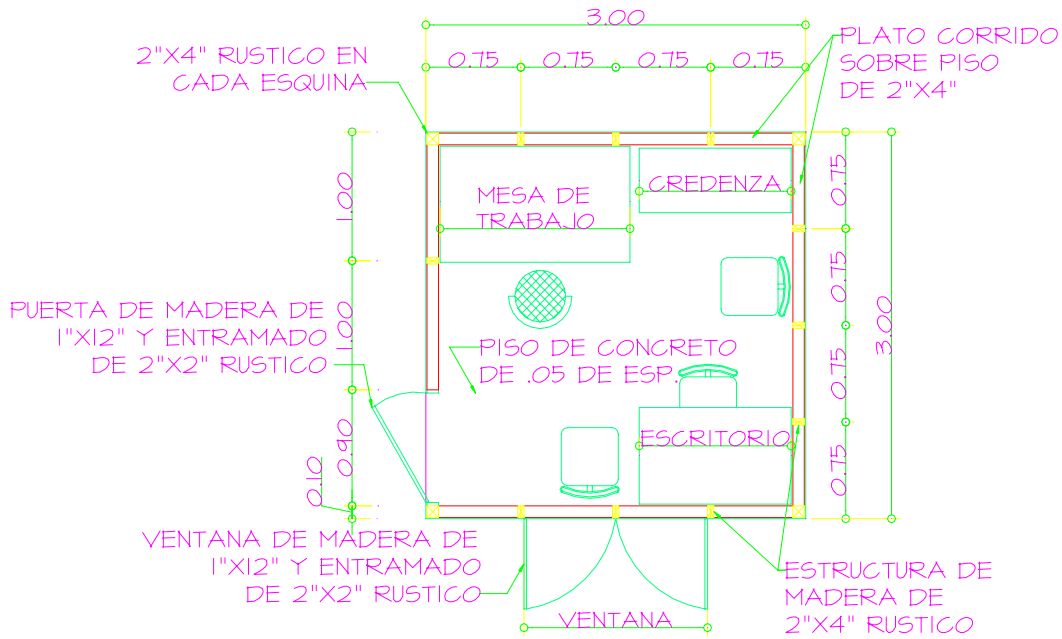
3.00

0.75 0.75 0.75 0.75

2"X4" RUSTICO EN CADA ESQUINA

PLATO CORRIDO SOBRE PISO DE 2"X4"

MESA DE TRABAJO

CREDENZA

1.00

1.00

0.90

0.10

0.75

0.75

0.75

0.75

3.00

PUERTA DE MADERA DE 1"X12" Y ENTRAMADO DE 2"X2" RUSTICO

PISO DE CONCRETO DE .05 DE ESP.

ESCRITORIO

VENTANA DE MADERA DE 1"X12" Y ENTRAMADO DE 2"X2" RUSTICO

ESTRUCTURA DE MADERA DE 2"X4" RUSTICO

VENTANA